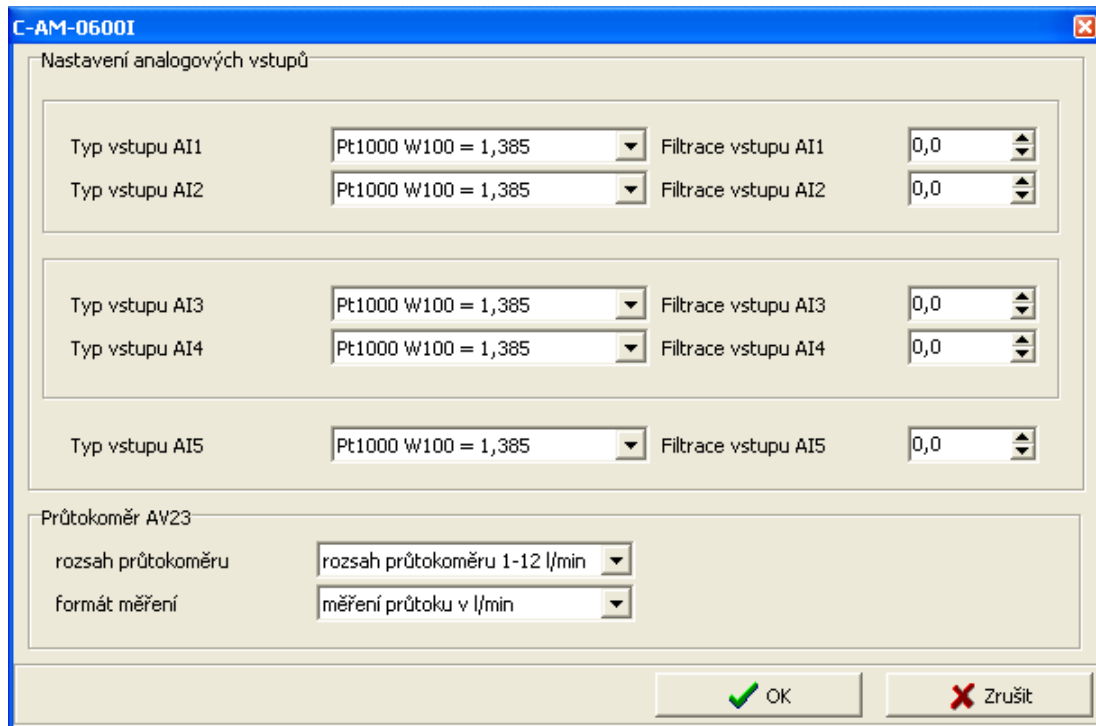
C-AM-0600I

Nastavení analogových vstupů

Typ vstupu AI1 | Pt1000 W100 = 1,385 | Filtrace vstupu AI1 | 0,0
Typ vstupu AI2 | Pt1000 W100 = 1,385 | Filtrace vstupu AI2 | 0,0

Typ vstupu AI3 | Pt1000 W100 = 1,385 | Filtrace vstupu AI3 | 0,0
Typ vstupu AI4 | Pt1000 W100 = 1,385 | Filtrace vstupu AI4 | 0,0

Typ vstupu AI5 | Pt1000 W100 = 1,385 | Filtrace vstupu AI5 | 0,0

Průtokoměr AV23

rozsah průtokoměru | rozsah průtokoměru 1-12 l/min
formát měření | měření průtoku v l/min

OK
Zrušit